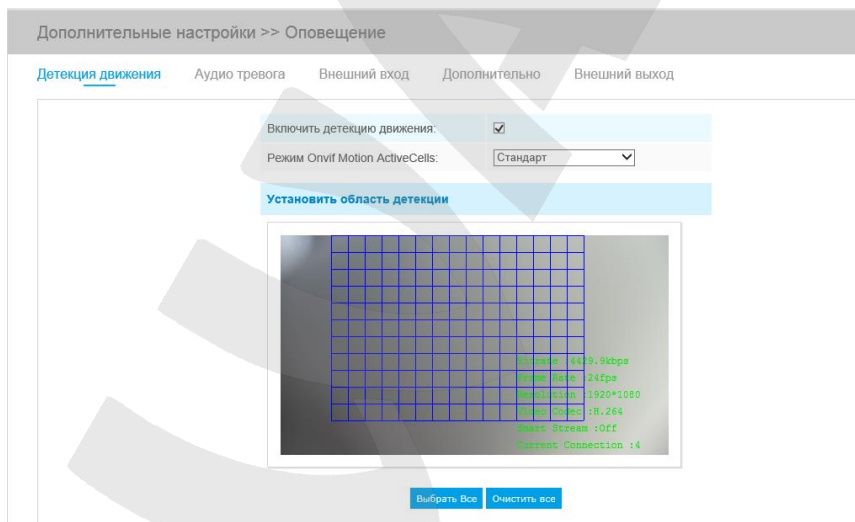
Дополнительные настройки >> Оповещение

Детекция движения Аудио тревога Внешний вход Дополнительно Внешний выход

Включить детекцию движения: ☑

Режим Onvif Motion ActiveCells: Стандарт

Установить область детекции

Bitrate :4429.9kbps
Frame Rate :24fps
Resolution :1920*1080
Video Codec :H.264
Smart Stream :Off
Current Connection :4

Выбрать Все Очистить все